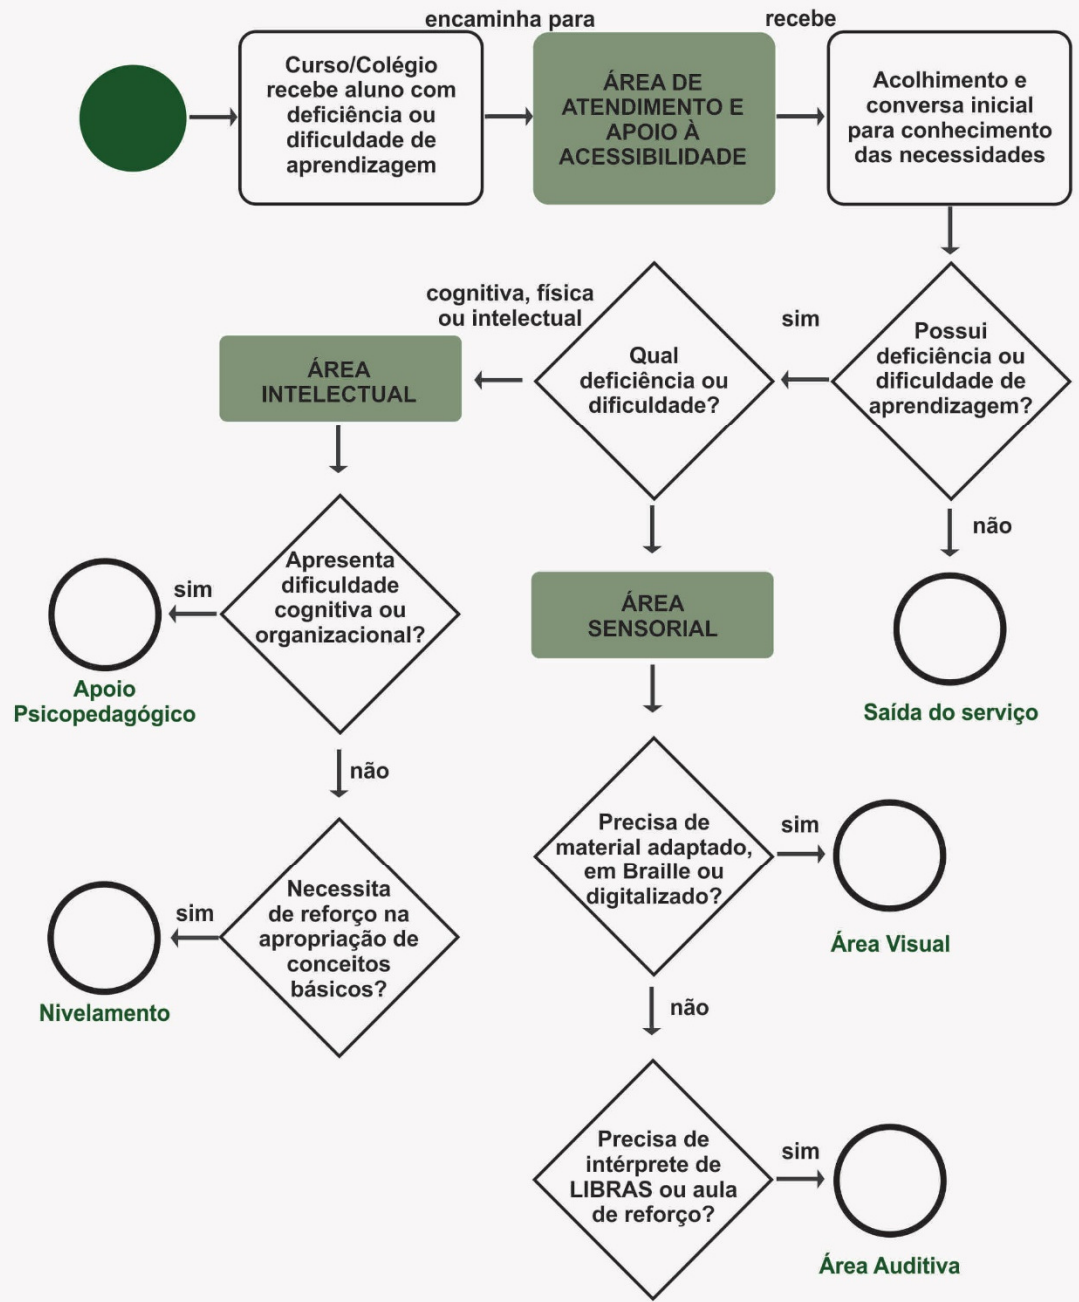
encaminha para

recebe

Curso/Colégio recebe aluno com deficiência ou dificuldade de aprendizagem

ÁREA DE ATENDIMENTO E APOIO À ACESSIBILIDADE

Acolhimento e conversa inicial para conhecimento das necessidades

Possui deficiência ou dificuldade de aprendizagem?

sim

não

Saída do serviço

Qual deficiência ou dificuldade?

cognitiva, física ou intelectual

ÁREA INTELECTUAL

Apresenta dificuldade cognitiva ou organizacional?

sim

Apoio Psicopedagógico

não

Necessita de reforço na apropriação de conceitos básicos?

sim

Nivelamento

ÁREA SENSORIAL

Precisa de material adaptado, em Braille ou digitalizado?

sim

Área Visual

não

Precisa de intérprete de LIBRAS ou aula de reforço?

sim

Área Auditiva